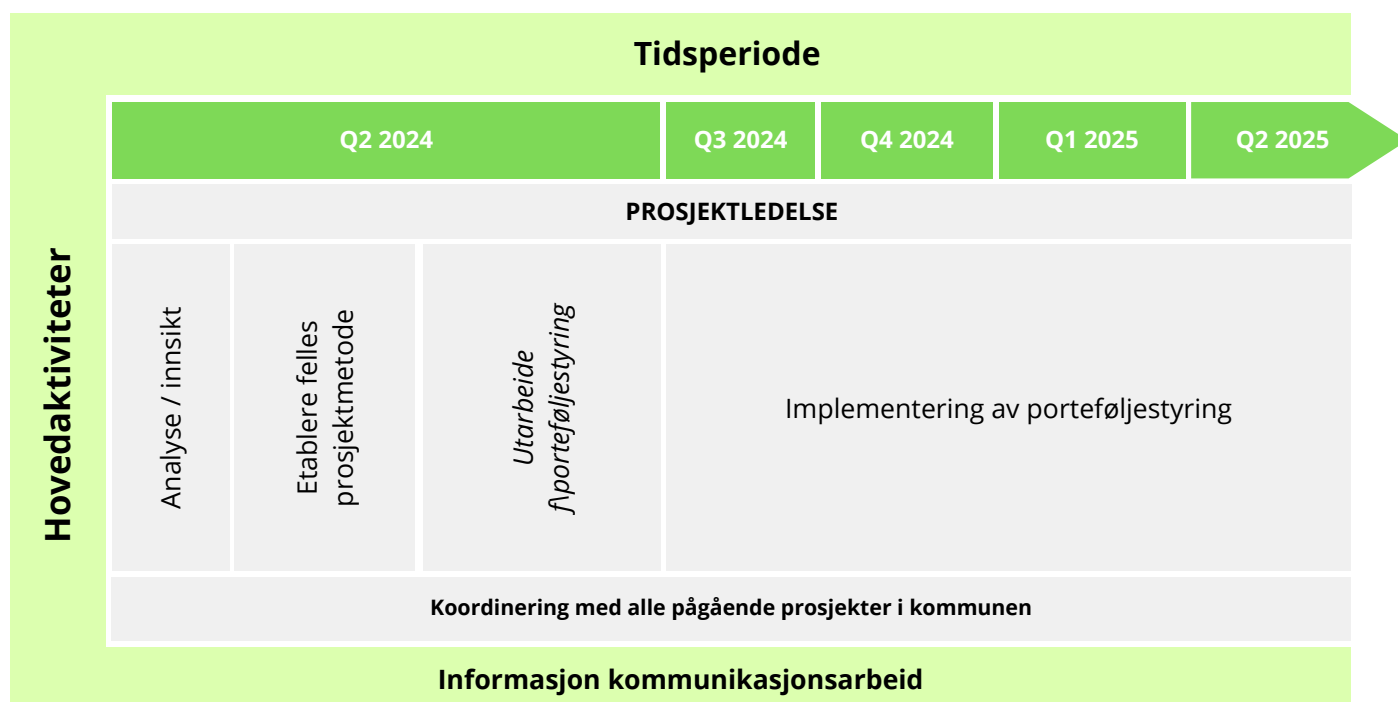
Tidsperiode

Hovedaktiviteter

| Q2 2024 | | | Q3 2024 | Q4 2024 | Q1 2025 | Q2 2025 |
|---|---|---|---|---|---|---|
| PROSJEKTLEDELSE | | | | | | |
| Analyse / innsikt | Etablere felles prosjektmetode | Utarbeide f\porteføljestyring | Implementering av porteføljestyring | | | |
| Koordinering med alle pågående prosjekter i kommunen | | | | | | |

Informasjon kommunikasjonsarbeid